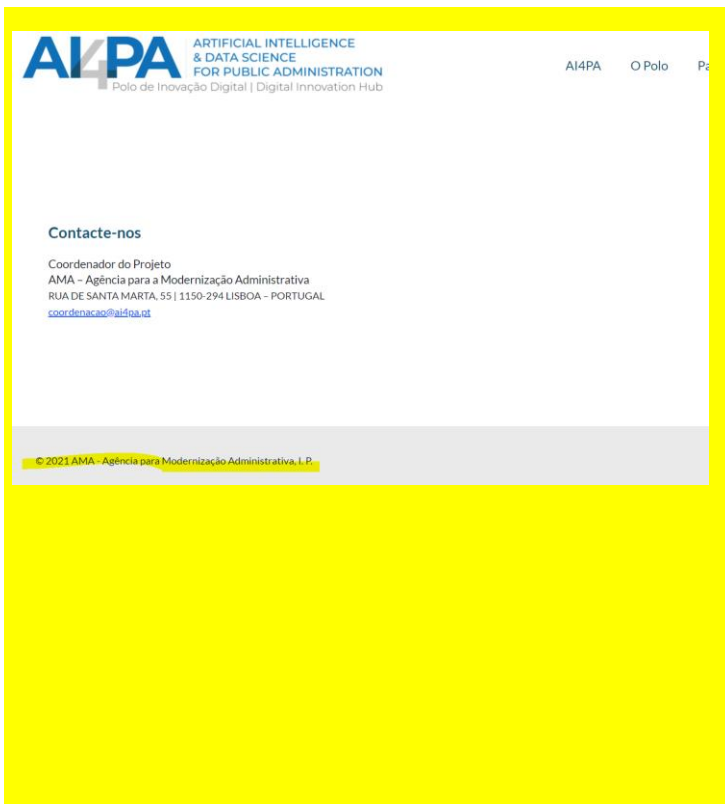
AI4PA ARTIFICIAL INTELLIGENCE & DATA SCIENCE FOR PUBLIC ADMINISTRATION
Polo de Inovação Digital | Digital Innovation Hub

AI4PA O Polo Pa

Contacte-nos

Coordenador do Projeto
AMA – Agência para a Modernização Administrativa
RUA DE SANTA MARTA, 55 | 1150-294 LISBOA – PORTUGAL
coordenacao@ai4pa.pt

© 2021 AMA - Agência para Modernização Administrativa, I. P.